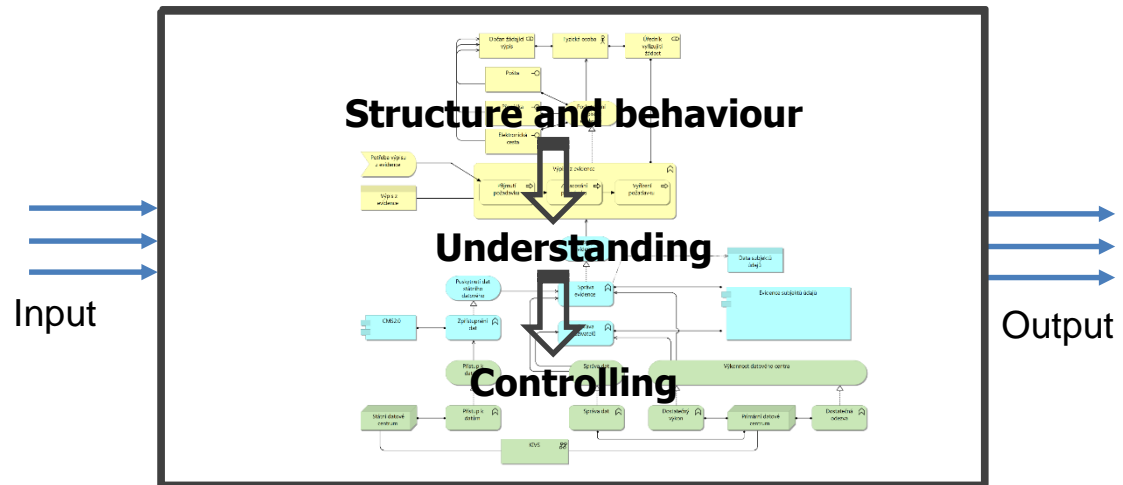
Structure and behaviour

Understanding

Controlling

Input

Output

Osoba žádající CD výpis

Fyzická osoba

Úředník vyžadující dotazy

Pošta

Elektronická cesta

Požádat o výpis z evidence

Výpis z evidence

Výpis z evidence

Přijmutí požadavku

Vyžádání podkladů

Data subjektů údajů

Poskytování dat státního dohledu

Správa evidence

Evidence subjektů údajů

CMS2.0

Zpřístupnění dat

Přístup k datům

Správa dat

Výkonnost datového centra

Státní datové centrum

Přístup k datům

Správa dat

Dostatečný výkon

Primární datové centrum

Dostatečná ochrana

KIVS